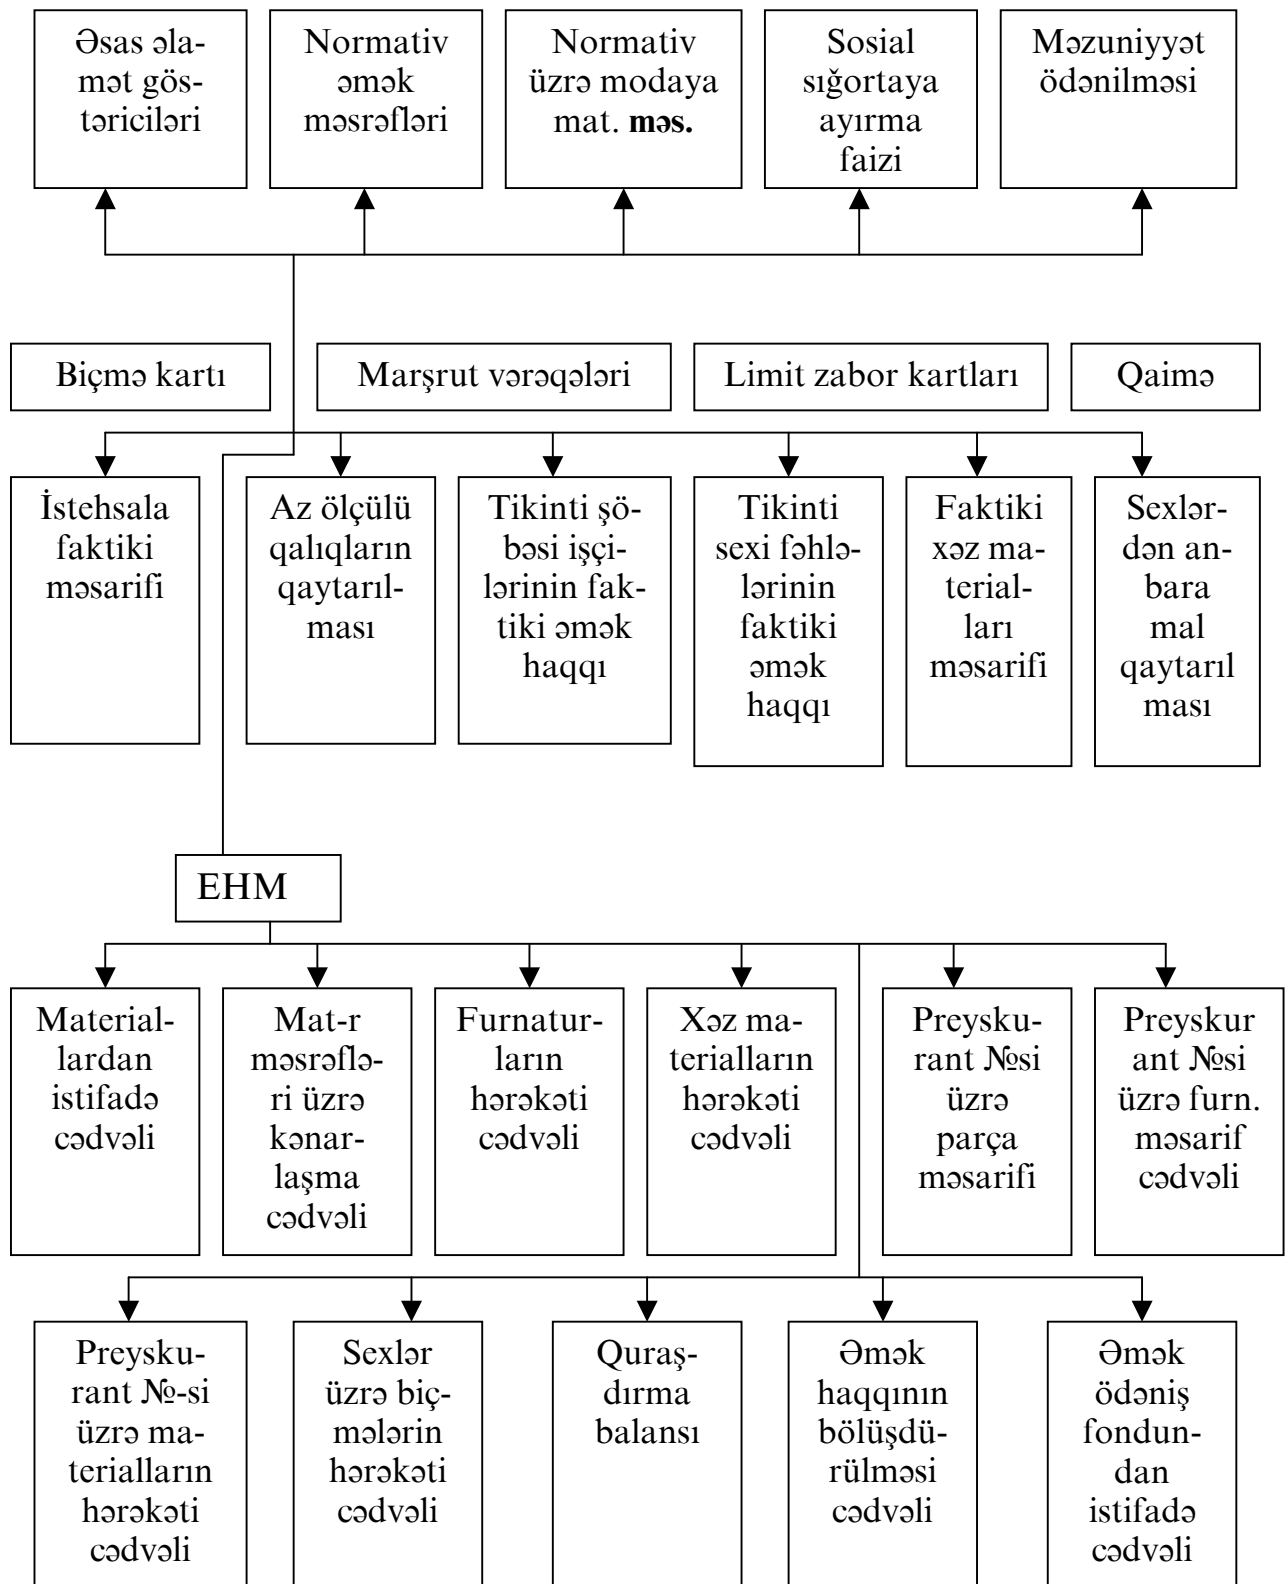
Əsas əlamət göstəriciləri

Normativ əmək məsrəfləri

Normativ üzrə modaya mat. **məs.**

Sosial sığortaya ayırma faizi

Məzuniyyət ödənilməsi

Biçmə kartı

Marşrut vərəqələri

Limit zabor kartları

Qaimə

İstehsala faktiki məsarifi

Az ölçülü qalıqların qaytarılması

Tikinti şöbəsi işçilərinin faktiki əmək haqqı

Tikinti sexi fəhlələrinin faktiki əmək haqqı

Faktiki xəz materialları məsarifi

Sexlərdən anbara mal qaytarıl ması

EHM

Materiallardan istifadə cədvəli

Mat-r məsrəfləri üzrə kənarlaşma cədvəli

Furnaturların hərəkəti cədvəli

Xəz materialların hərəkəti cədvəli

Preyskurant №si üzrə parça məsarifi

Preyskur ant №si üzrə furn. məsarif cədvəli

Preyskurant №-si üzrə materialların hərəkəti cədvəli

Sexlər üzrə biçmələrin hərəkəti cədvəli

Quraşdırma balansı

Əmək haqqının bölüşdürülməsi cədvəli

Əmək ödəniş fondundan istifadə cədvəli